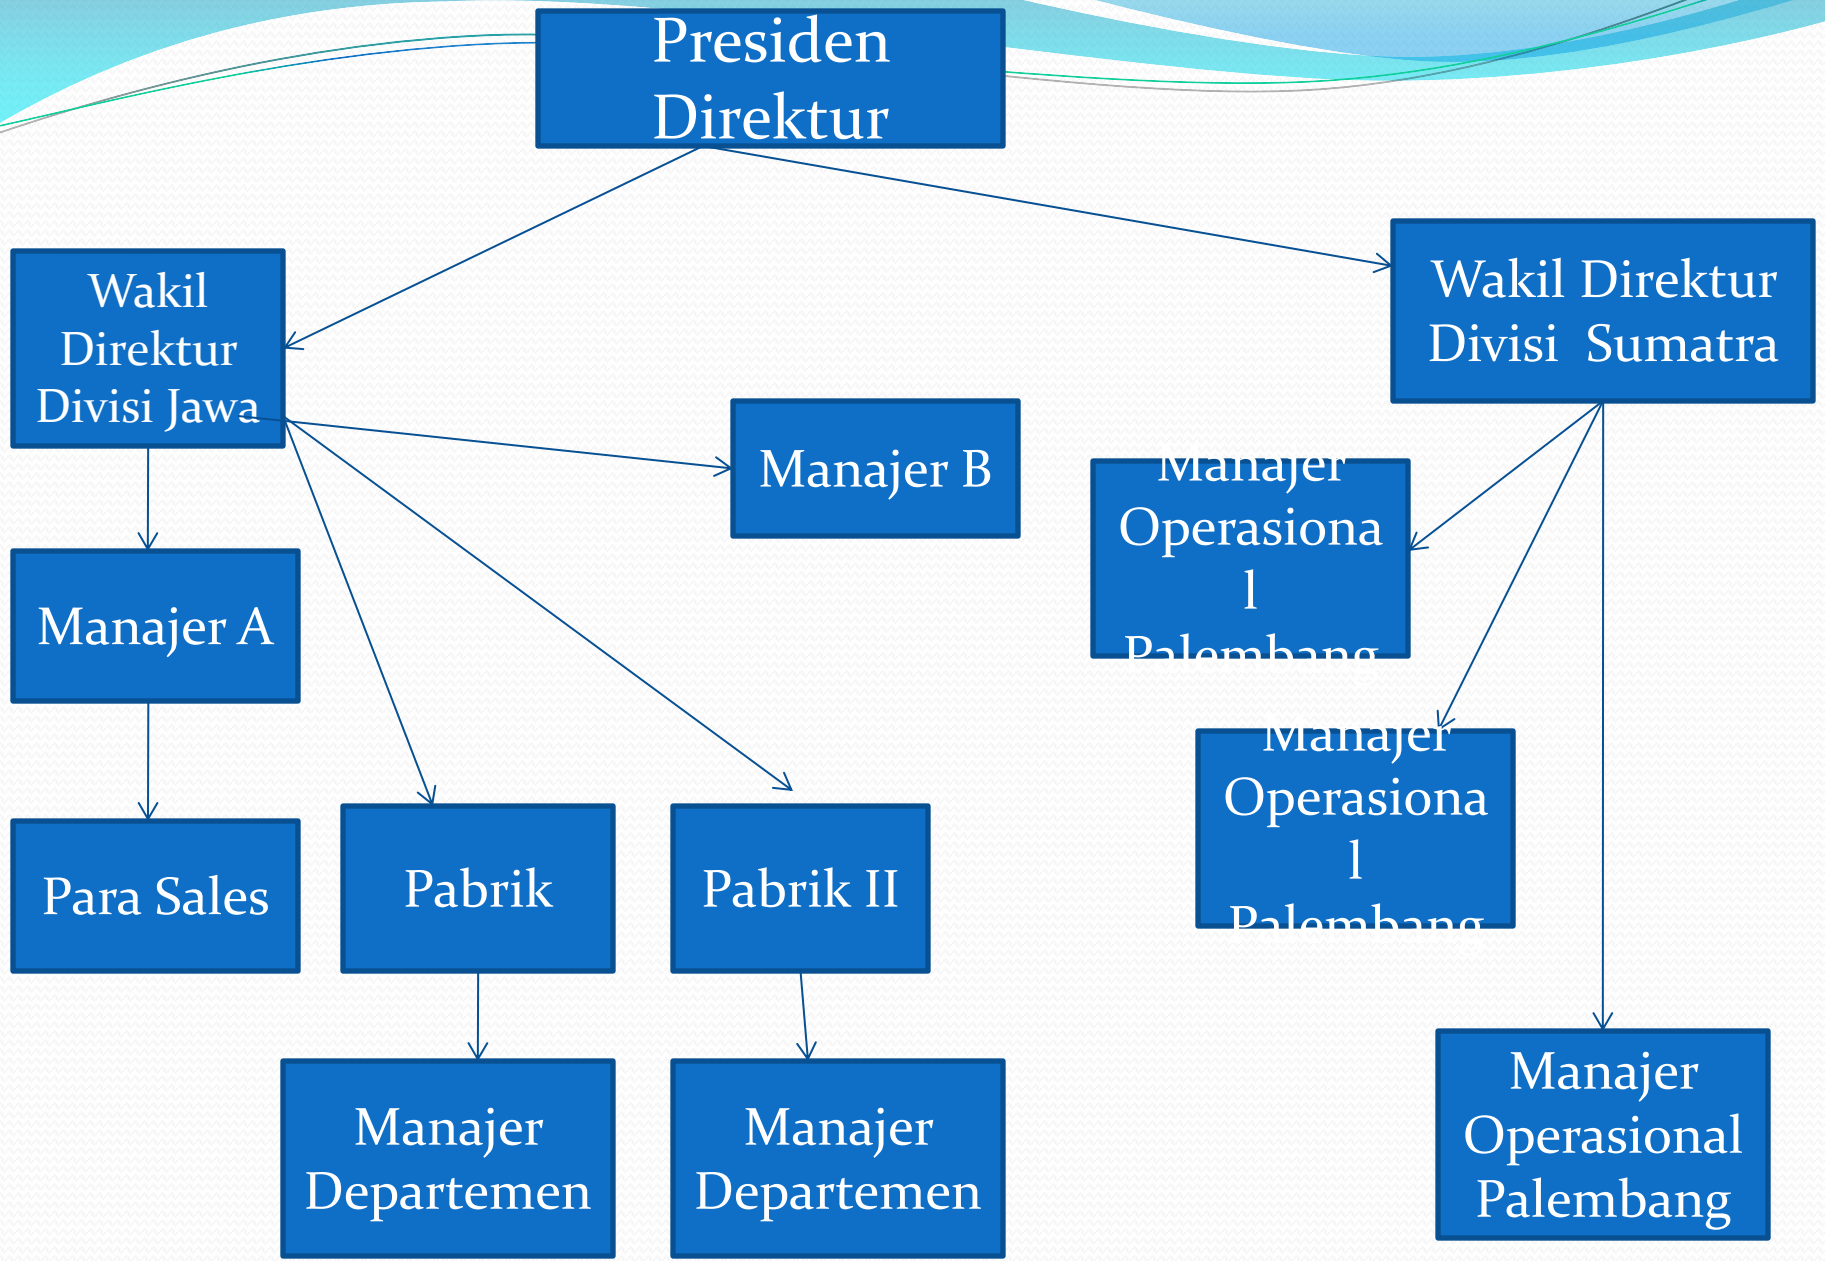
Presiden Direktur

Wakil Direktur Divisi Jawa

Wakil Direktur Divisi Sumatra

Manajer B

Manajer Operasional Palembang

Manajer A

Manajer Operasional Palembang

Para Sales

Pabrik

Pabrik II

Manajer Departemen

Manajer Departemen

Manajer Operasional Palembang